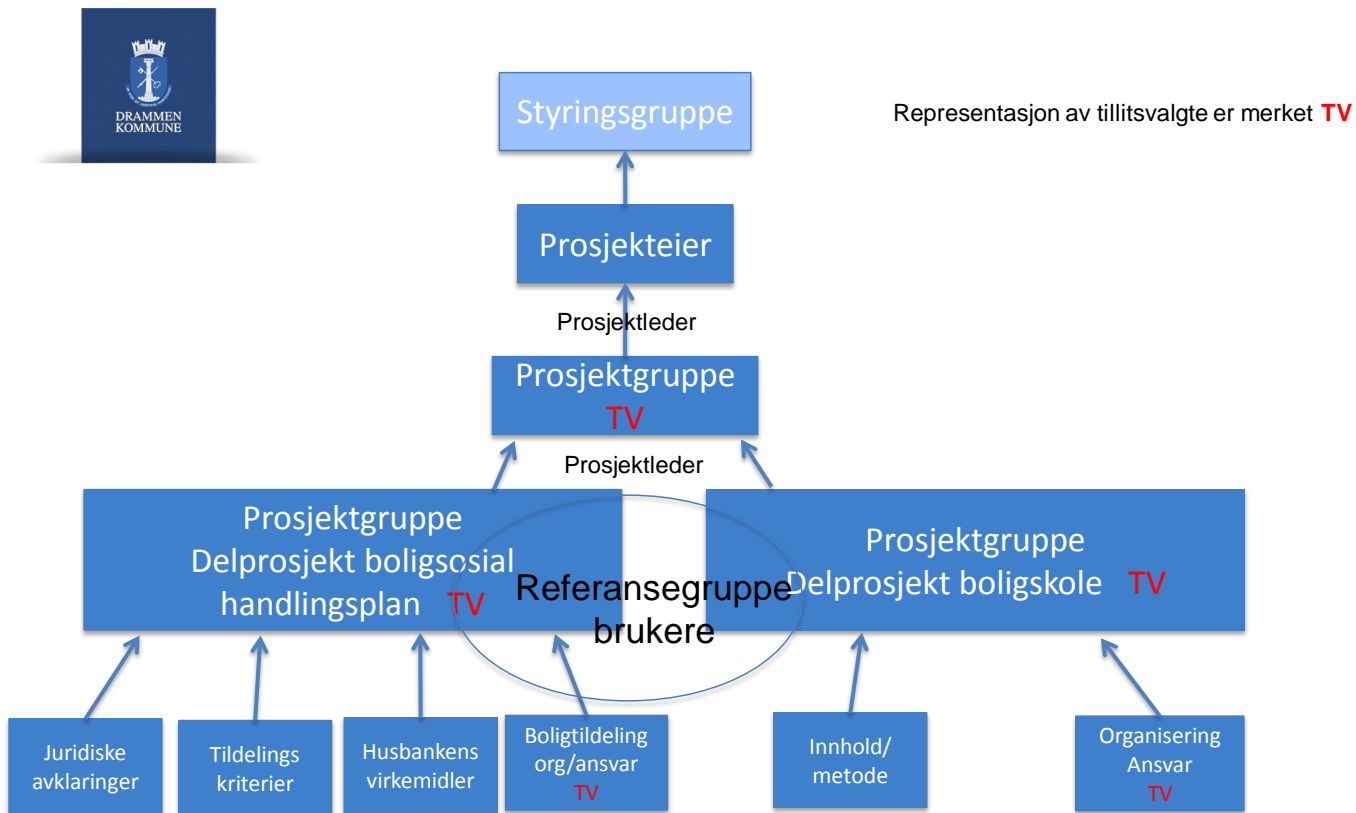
DRAMMEN KOMMUNE

Styringsgruppe

Representasjon av tillitsvalgte er merket TV

Prosjekteier

Prosjektleder

Prosjektgruppe TV

Prosjektleder

Prosjektgruppe Delprosjekt boligsosial handlingsplan TV

Referansegruppe brukere

Prosjektgruppe Delprosjekt boligskole TV

Juridiske avklaringer

Tildelings kriterier

Husbankens virkemidler

Boligtildeling org/ansvar TV

Innhold/ metode

Organisering Ansvar TV